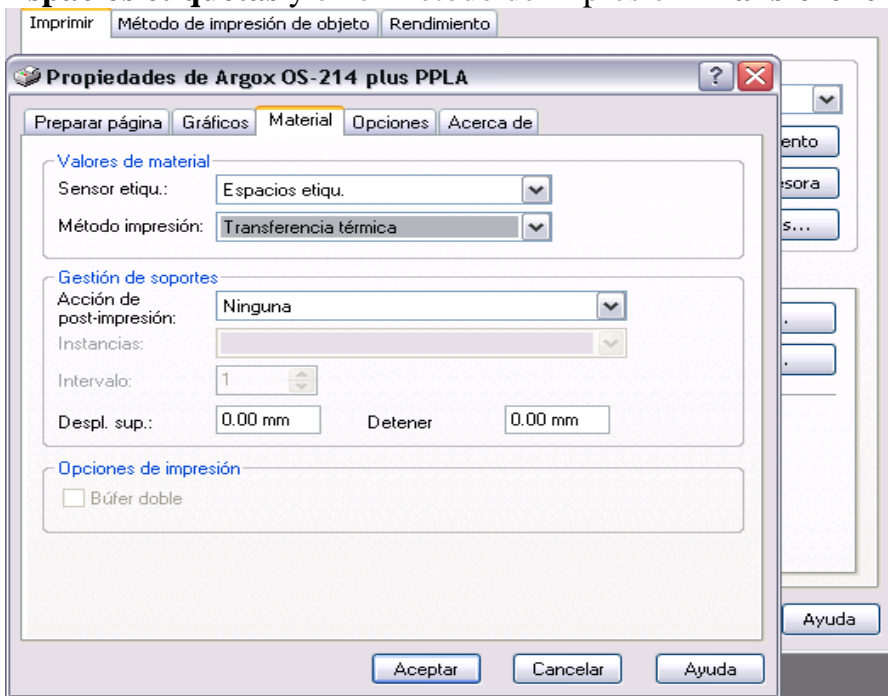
Imprimir | Método de impresión de objeto | Rendimiento

Propiedades de Argox OS-214 plus PPLA

Preparar página | Gráficos | Material | Opciones | Acerca de

Valores de material
Sensor etiqu.: Espacios etiqu.
Método impresión: Transferencia térmica

Gestión de soportes
Acción de post-impresión: Ninguna
Instancias:
Intervalo: 1
Despl. sup.: 0.00 mm Detener 0.00 mm

Opciones de impresión
Búfer doble

Aceptar Cancelar Ayuda

ento
esora
s...
Ayuda